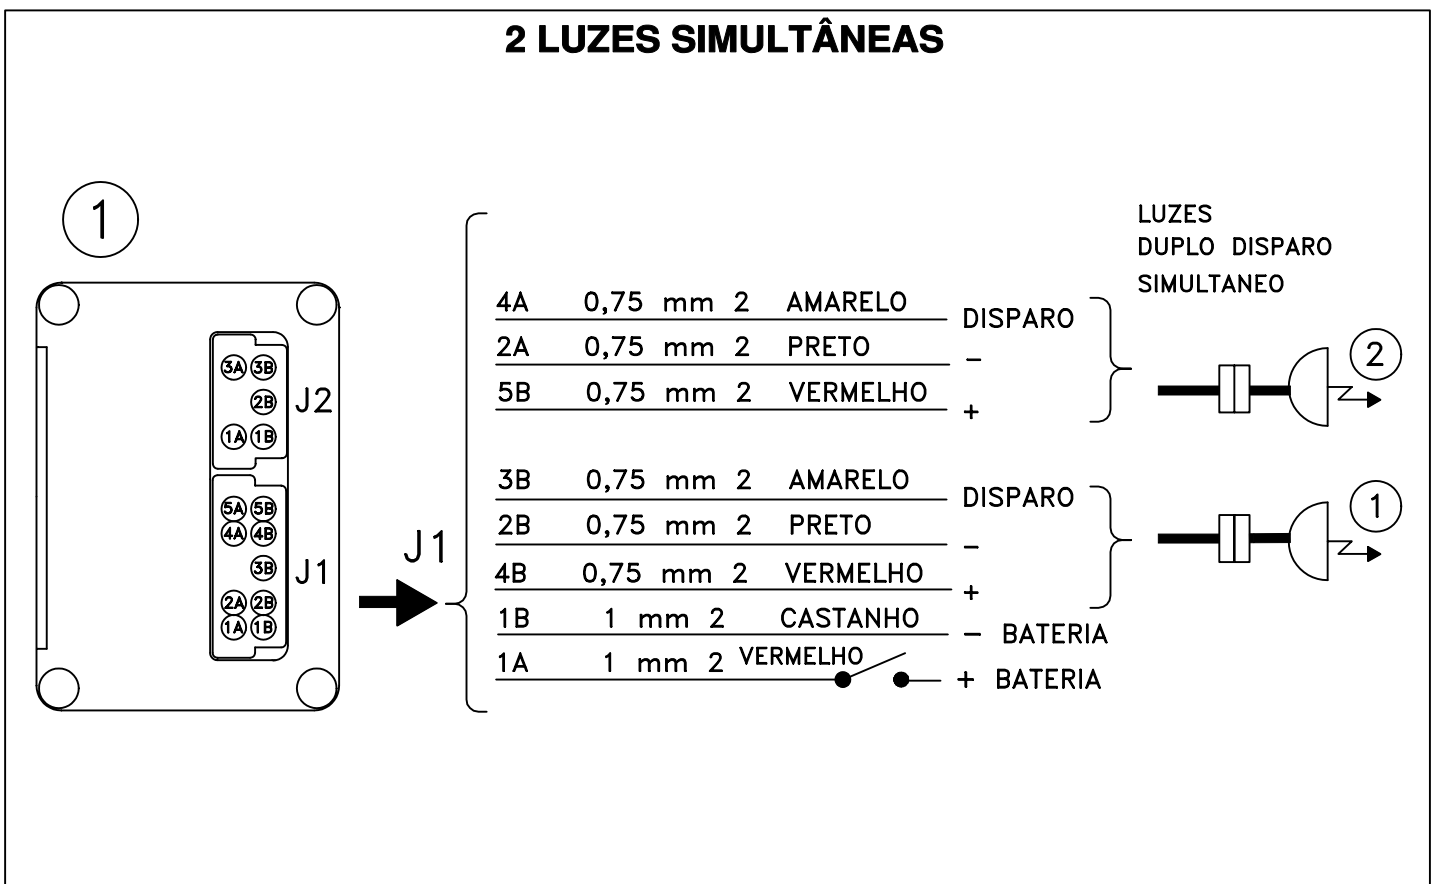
2 LUZES SIMULTÂNEAS

1

3A 3B
2B
1A 1B
J2

5A 5B
4A 4B
3B
2A 2B
1A 1B
J1

J1

4A 0,75 mm 2 AMARELO
2A 0,75 mm 2 PRETO
5B 0,75 mm 2 VERMELHO

DISPARO
–
+

LUZES
DUPLO DISPARO
SIMULTANEO

2

3B 0,75 mm 2 AMARELO
2B 0,75 mm 2 PRETO
4B 0,75 mm 2 VERMELHO

DISPARO
–
+

1

1B 1 mm 2 CASTANHO – BATERIA
1A 1 mm 2 VERMELHO + BATERIA